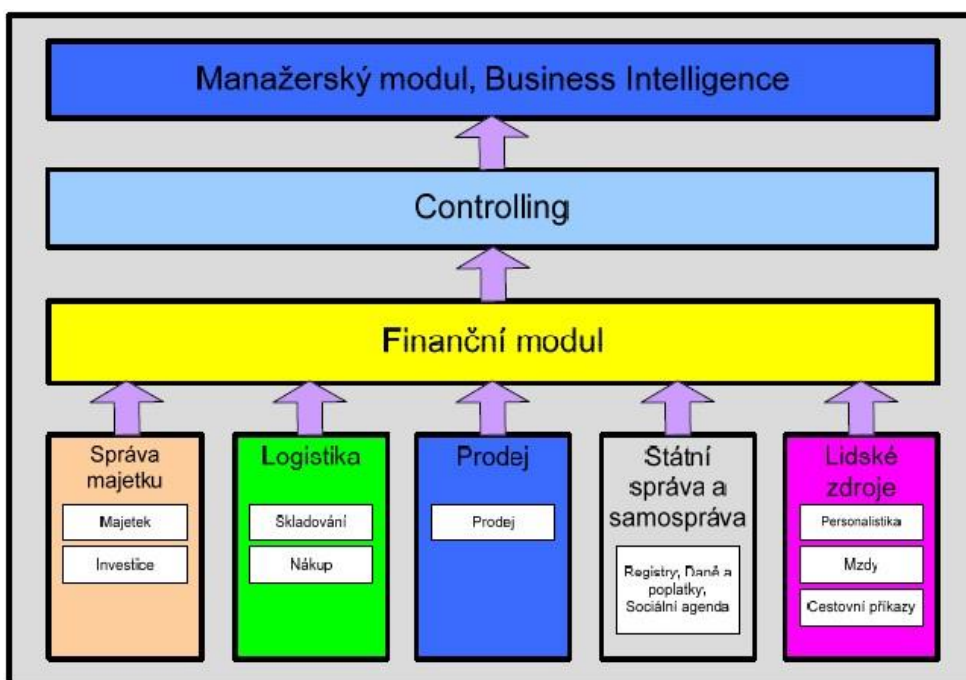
Manažerský modul, Business Intelligence

Controlling

Finanční modul

Správa majetku

Majetek

Investice

Logistika

Skladování

Nákup

Prodej

Prodej

Státní správa a samospráva

Registry, Daně a poplatky, Sociální agenda

Lidské zdroje

Personalistika

Mzdy

Cestovní příkazy